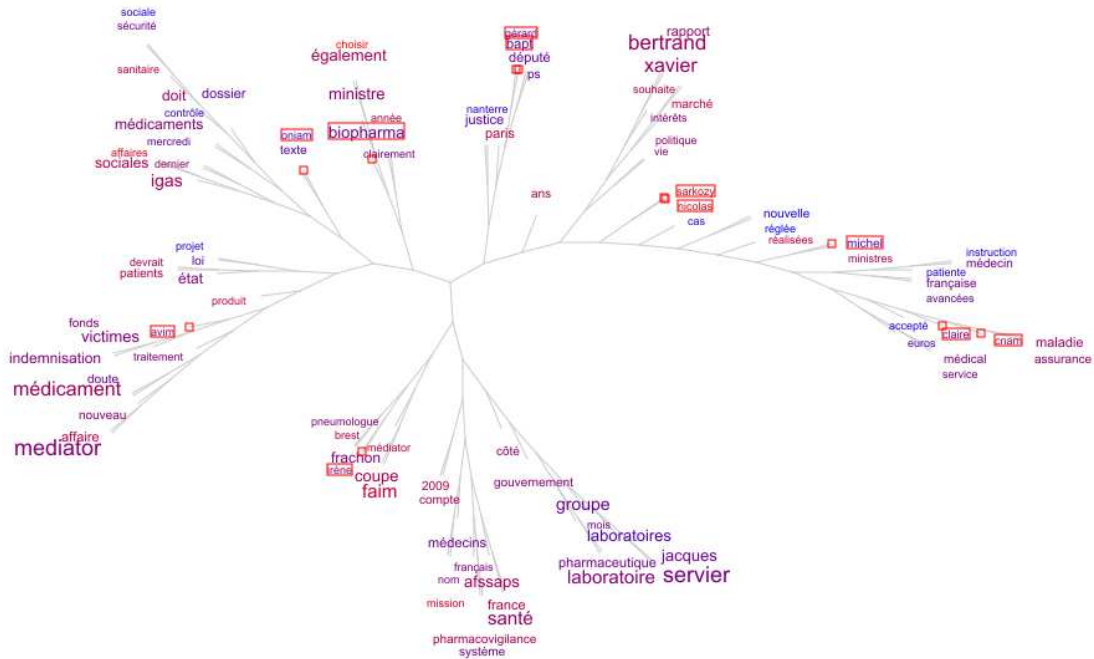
sociale
sécurité
sanitaire
doit
dossier
contrôle
médicaments
mercredi
affaires
sociales
dernier
igas
choisir
également
ministre
année
oniam
biopharma
texte
clairement
gérard
bapt
député
ps
nanterre
justice
paris
rapport
bertrand
xavier
souhaite
marché
intérêts
politique
vie
ans
sarkozy
nicolas
cas
nouvelle
réglée
réalisées
michel
ministres
instruction
médecin
patiente
française
avancées
projet
devrait
loi
patients
état
produit
fonds
victimes
avim
indemnisation
traitement
doute
médicament
nouveau
affaire
mediator
accepté
claire
cnam
maladie
assurance
euros
médical
service
pneumologue
brest
médiator
frachon
irène
coupe
faim
2009
compte
côté
gouvernement
groupe
mois
laboratoires
jacques
pharmaceutique
laboratoire
servier
médecins
français
nom
afssaps
mission
france
santé
pharmacovigilance
système